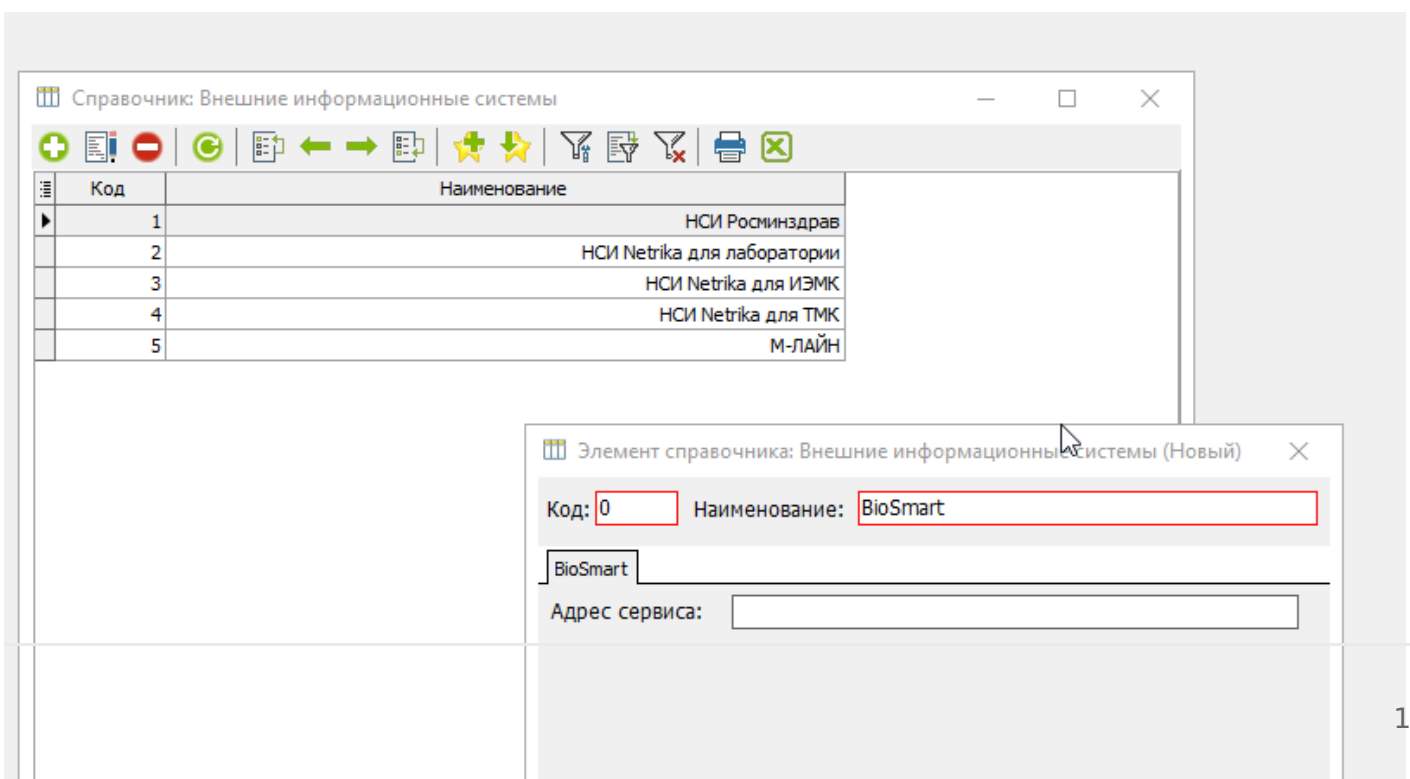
Справочник: Внешние информационные системы

| Код | Наименование |
|---|---|
| 1 | НСИ Росминздрав |
| 2 | НСИ Netrika для лаборатории |
| 3 | НСИ Netrika для ИЭМК |
| 4 | НСИ Netrika для ТМК |
| 5 | М-ЛАЙН |

Элемент справочника: Внешние информационные системы (Новый)

Код: 0 Наименование: BioSmart

BioSmart

Адрес сервиса:

1